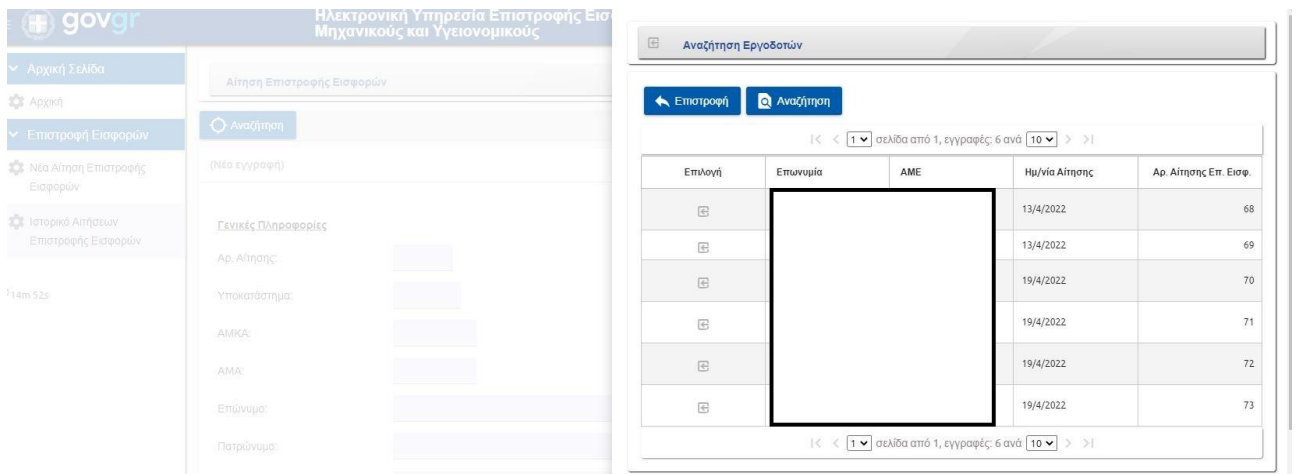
gov.gr

Ηλεκτρονική Υπηρεσία Επιστροφής Εισ Μηχανικούς και Υγειονομικούς

Αρχική Σελίδα

Αρχική

Επιστροφή Εισφορών

Νέα Αίτηση Επιστροφής Εισφορών

Ιστορικό Αιτήσεων Επιστροφής Εισφορών

14m 52s

Αίτηση Επιστροφής Εισφορών

Αναζήτηση

(Νέα εγγραφή)

Γενικές Πληροφορίες

Αρ. Αίτησης:

Υποκατάστημα:

ΑΜΚΑ:

ΑΜΑ:

Επώνυμο:

Πατρώνυμο:

Αναζήτηση Εργοδοτών

Επιστροφή

Αναζήτηση

|< < 1 σελίδα από 1, εγγραφές: 6 ανά 10 > >|

| Επιλογή | Επωνυμία | ΑΜΕ | Ημ/νία Αίτησης | Αρ. Αίτησης Επ. Εισφ. |
|---|---|---|---|---|
| | | | 13/4/2022 | 68 |
| | | | 13/4/2022 | 69 |
| | | | 19/4/2022 | 70 |
| | | | 19/4/2022 | 71 |
| | | | 19/4/2022 | 72 |
| | | | 19/4/2022 | 73 |

|< < 1 σελίδα από 1, εγγραφές: 6 ανά 10 > >|